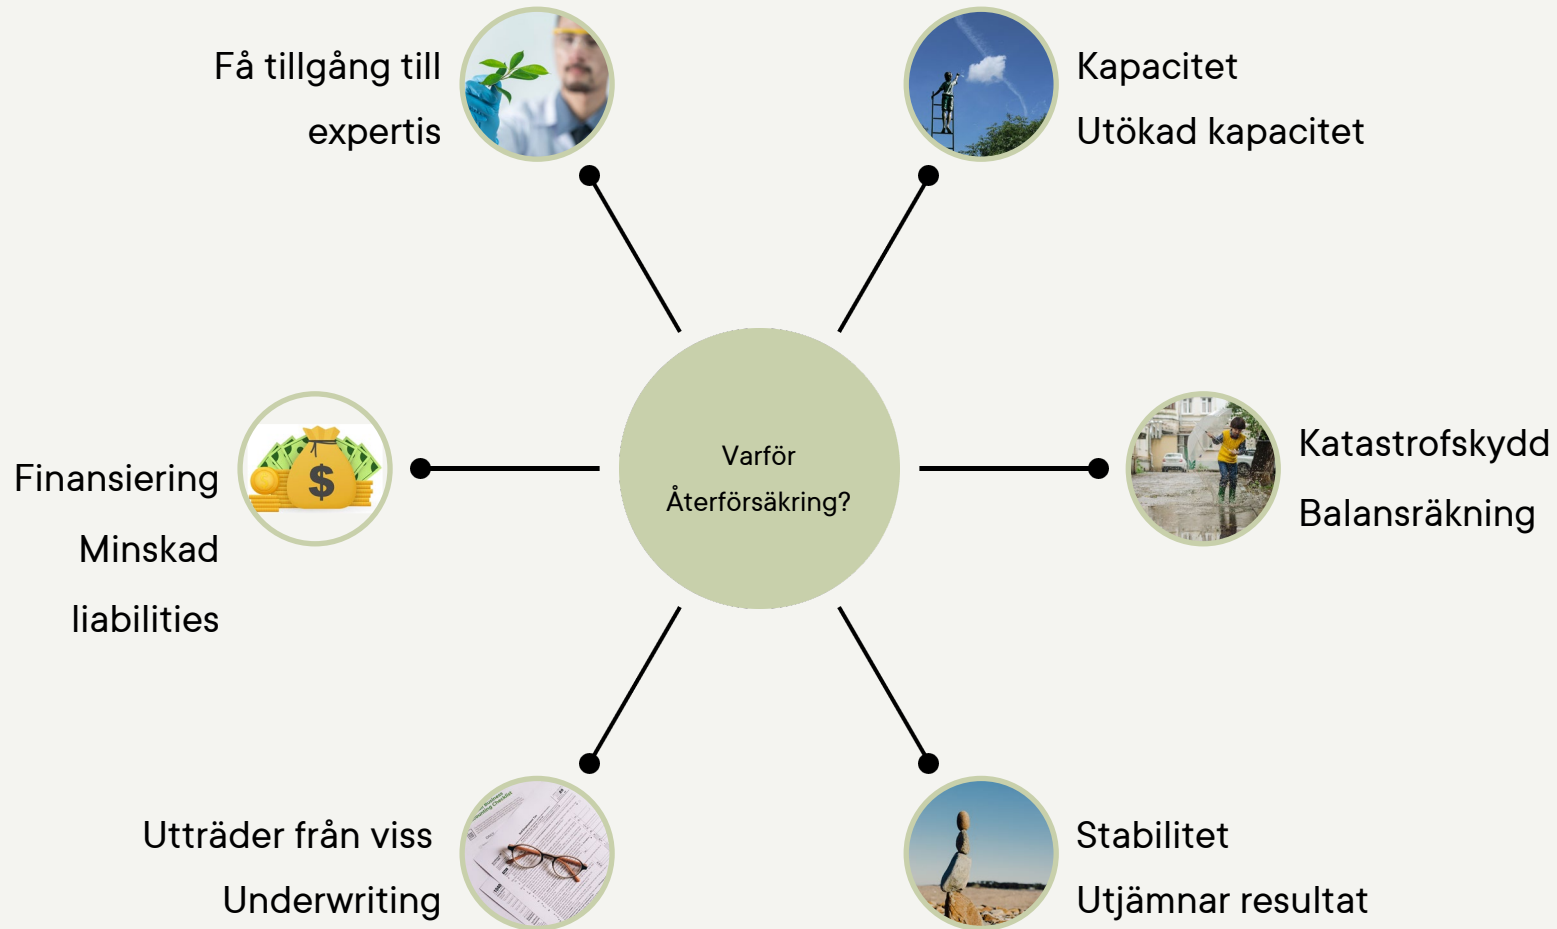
Få tillgång till expertis

Kapacitet

Utökad kapacitet

Varför Återförsäkring?

Finansiering

Minskad liabilities

Katastrofskydd

Balansräkning

Utträder från viss

Underwriting

Stabilitet

Utjämnar resultat